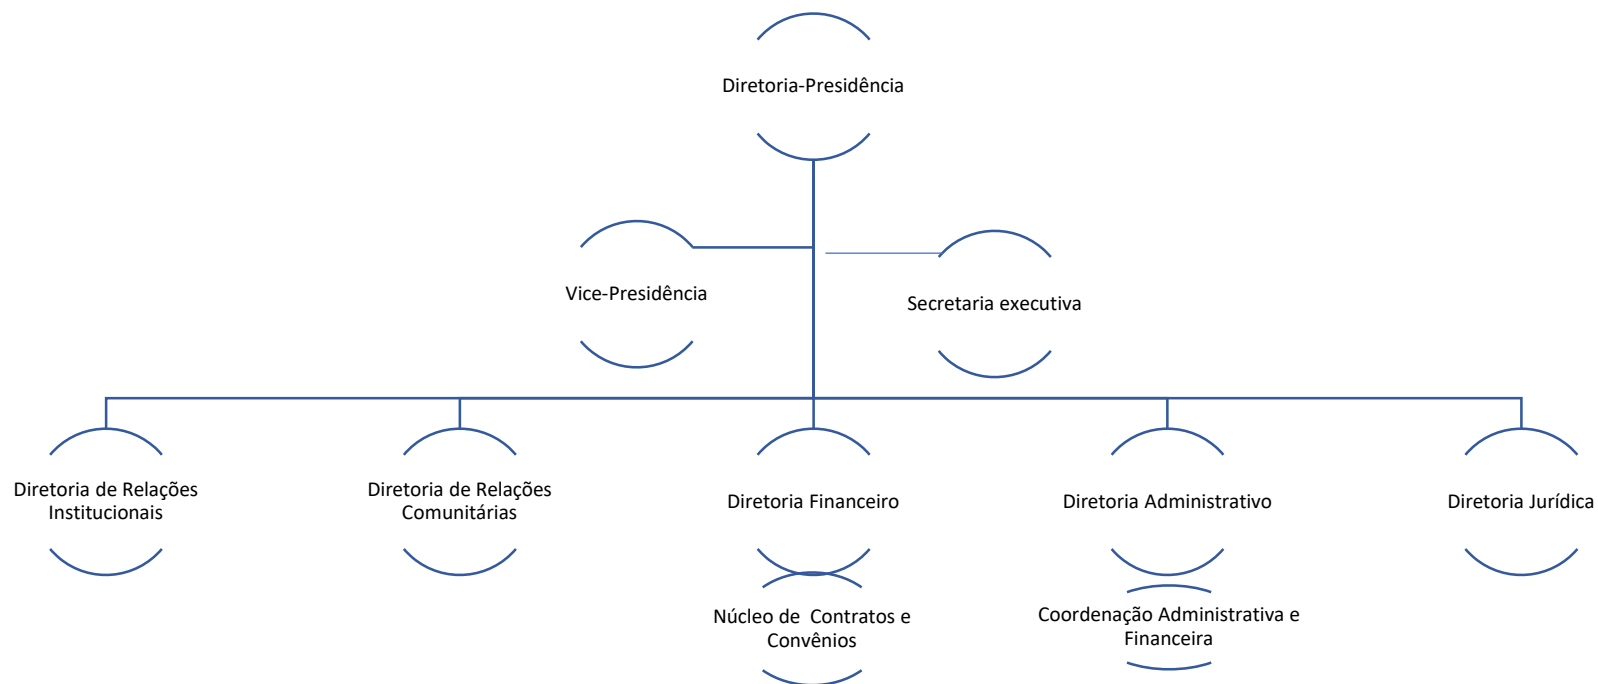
Diretoria-Presidência

Vice-Presidência

Secretaria executiva

Diretoria de Relações Institucionais

Diretoria de Relações Comunitárias

Diretoria Financeiro

Diretoria Administrativo

Diretoria Jurídica

Núcleo de Contratos e Convênios

Coordenação Administrativa e Financeira